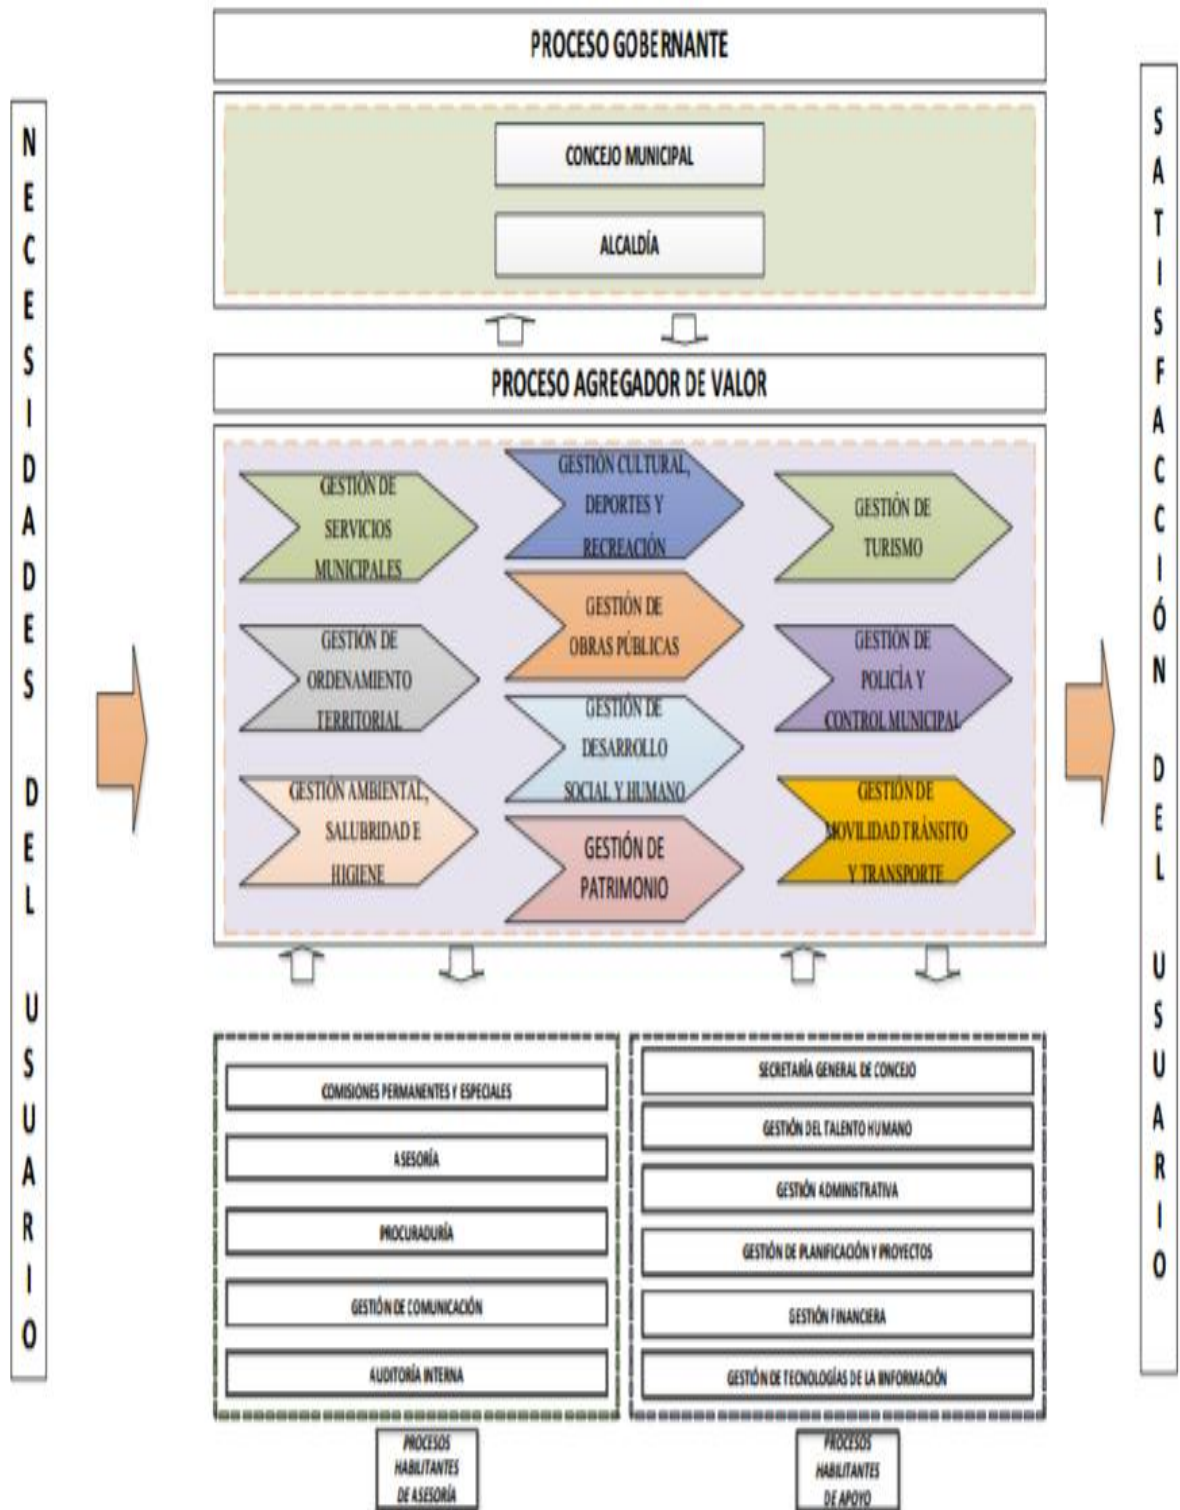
NECESIDADES DEL USUARIO

PROCESO GOBERNANTE

CONCEJO MUNICIPAL

ALCALDÍA

PROCESO AGREGADOR DE VALOR

GESTIÓN DE SERVICIOS MUNICIPALES

GESTIÓN CULTURAL, DEPORTES Y RECREACIÓN

GESTIÓN DE TURISMO

GESTIÓN DE ORDENAMIENTO TERRITORIAL

GESTIÓN DE OBRAS PÚBLICAS

GESTIÓN DE POLICÍA Y CONTROL MUNICIPAL

GESTIÓN DE DESARROLLO SOCIAL Y HUMANO

GESTIÓN AMBIENTAL, SALUBRIDAD E HIGIENE

GESTIÓN DE PATRIMONIO

GESTIÓN DE MOVILIDAD TRÁNSITO Y TRANSPORTE

COMISIONES PERMANENTES Y ESPECIALES

ASESORÍA

PROCURADURÍA

GESTIÓN DE COMUNICACIÓN

AUDITORÍA INTERNA

PROCESOS HABILITANTES DE ASESORÍA

SECRETARÍA GENERAL DE CONCEJO

GESTIÓN DEL TALENTO HUMANO

GESTIÓN ADMINISTRATIVA

GESTIÓN DE PLANIFICACIÓN Y PROYECTOS

GESTIÓN FINANCIERA

GESTIÓN DE TECNOLOGÍAS DE LA INFORMACIÓN

PROCESOS HABILITANTES DE APOYO

SATISFACCIÓN DEL USUARIO